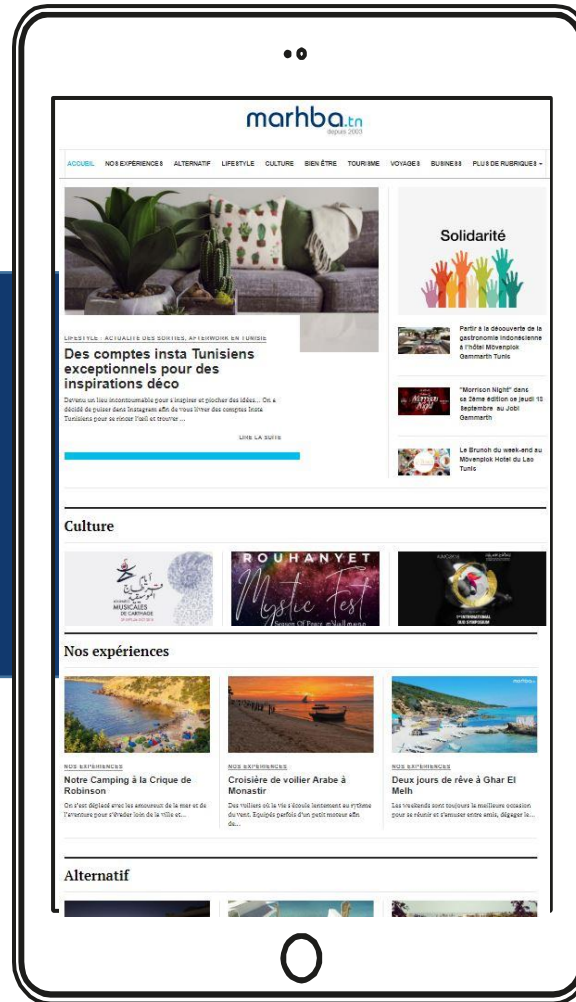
marhba.tn
depuis 2003

ACCUEIL NOS EXPÉRIENCES ALTERNATIF LIFESTYLE CULTURE BIEN ÊTRE TOURISME VOYAGES BUSINESS PLUS DE RUBRIQUES

LIFESTYLE · ACTUALITÉ DES SORTIES, AFTERWORK EN TUNISIE

Des comptes insta Tunisiens exceptionnels pour des inspirations déco

Devenu un lieu incontournable pour s'inspirer et piocher des idées... On a décidé de puiser dans Instagram afin de vous livrer des comptes Insta Tunisiens pour se rincer l'œil et trouver ...

LIRE LA SUITE

Solidarité

Partir à la découverte de la gastronomie indonésienne à l'hôtel Mövenpick Gammarth Tunis

"Morrison Night" dans sa 2ème edition ce jeudi 10 Septembre au Jobi Gammarth

Le Brunch du week-end au Mövenpick Hotel du Lac Tunis

Culture

MUSICALES DE CARTHAGE

ROUHANYET
Mystic Fest
Season Of Peace in Nafta

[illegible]

Nos expériences

NOS EXPÉRIENCES
Notre Camping à la Crique de Robinson
On s'est déplacé avec les amoureux de la mer et de l'aventure pour s'évader loin de la ville et...

NOS EXPÉRIENCES
Croisière de voilier Arabe à Monastir
Des voiliers où la vie s'écoule lentement au rythme du vent. Equipés parfois d'un petit moteur afin de...

NOS EXPÉRIENCES
Deux jours de rêve à Ghar El Melh
Les weekends sont toujours la meilleure occasion pour se réunir et s'amuser entre amis, dégager le...

Alternatif